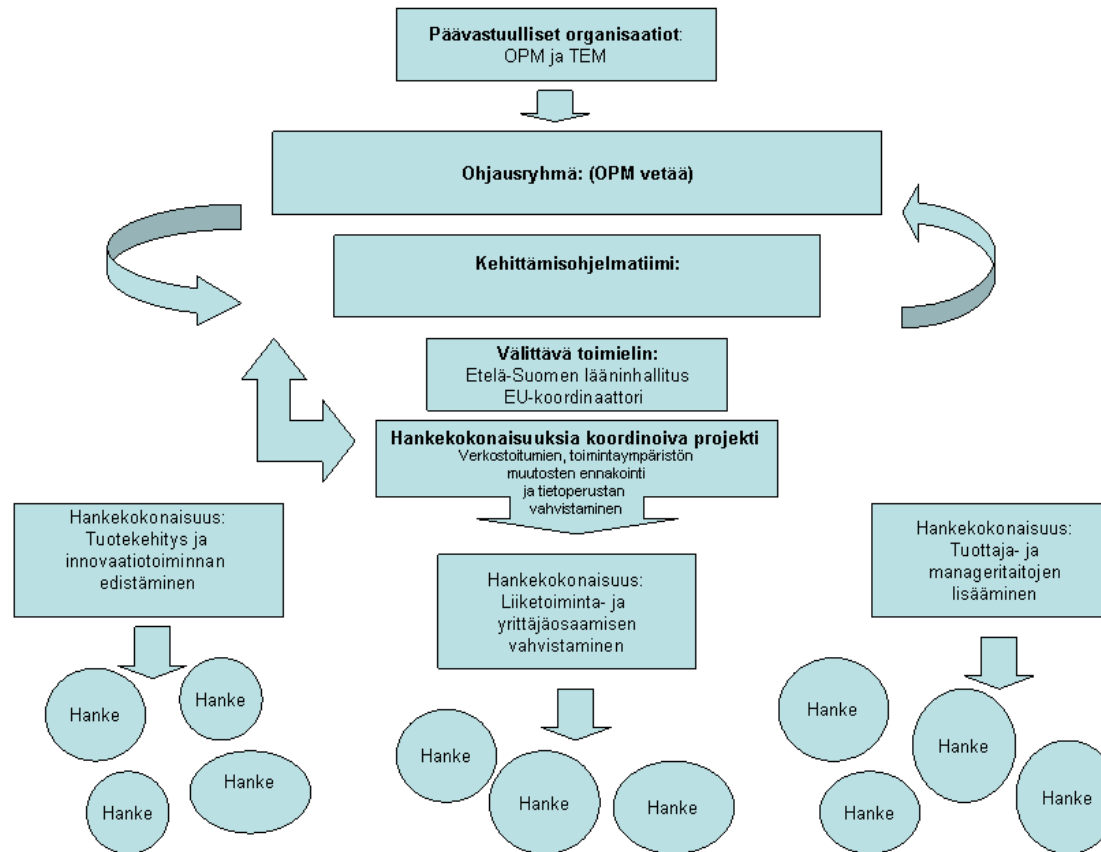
Päävastuulliset organisaatiot:
OPM ja TEM

Ohjausryhmä: (OPM vetää)

Kehittämisohjelmatiimi:

Välittävä toimielin:
Etelä-Suomen lääninhallitus
EU-koordinaattori

Hankekokonaisuuksia koordinoiva projekti
Verkostoitumien, toimintaympäristön muutosten ennakointi ja tietoperustan vahvistaminen

Hankekokonaisuus:
Tuotekehitys ja innovaatiotoiminnan edistäminen

Hanke

Hanke

Hanke

Hanke

Hankekokonaisuus:
Liiketoiminta- ja yrittäjäosaamisen vahvistaminen

Hanke

Hanke

Hanke

Hankekokonaisuus:
Tuottaja- ja manageritaitojen lisääminen

Hanke

Hanke

Hanke

Hanke